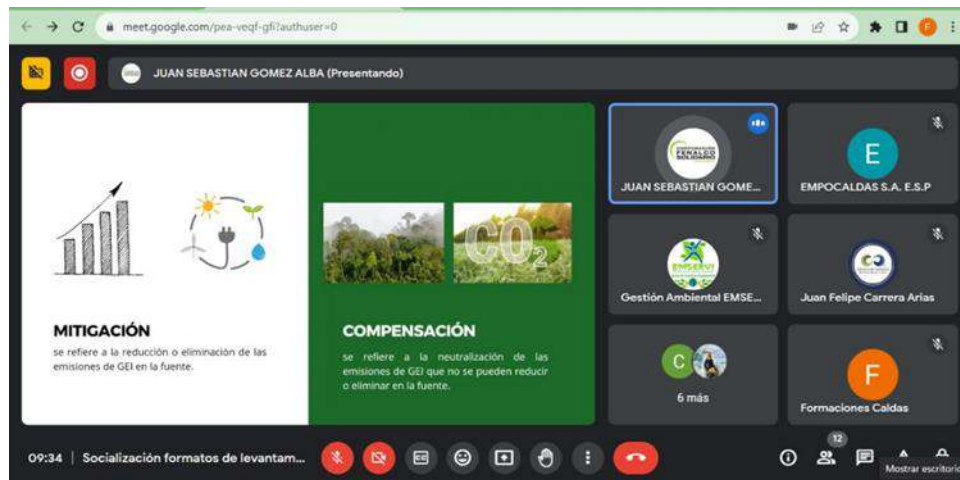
meet.google.com/pea-veqf-gfi?authuser=0

JUAN SEBASTIAN GOMEZ ALBA (Presentando)

MITIGACIÓN
se refiere a la reducción o eliminación de las emisiones de GEI en la fuente.

$CO_2$

COMPENSACIÓN
se refiere a la neutralización de las emisiones de GEI que no se pueden reducir o eliminar en la fuente.

CORPORACIÓN FENALCO SOLIDARIO

JUAN SEBASTIAN GOME...

E

EMPOCALDAS S.A. E.S.P

EMSERVI

Gestión Ambiental EMSE...

Juan Felipe Carrera Arias

C

6 más

F

Formaciones Caldas

09:34 | Socialización formatos de levantam...

12

Mostrar escritorio